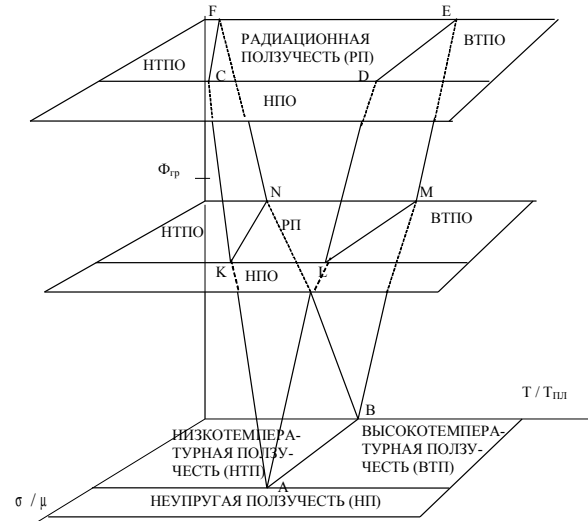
F
E
РАДИАЦИОННАЯ ПОЛЗУЧЕСТЬ (РП)
ВТПО
НТПО
C
D
НПО
$\Phi_{гр}$
N
M
РП
ВТПО
НТПО
K
НПО
L
$T / T_{пл}$
B
НИЗКОТЕМПЕРАТУРНАЯ ПОЛЗУЧЕСТЬ (НТП)
ВЫСОКОТЕМПЕРАТУРНАЯ ПОЛЗУЧЕСТЬ (ВТП)
$\sigma / \mu$
A
НЕУПРУГАЯ ПОЛЗУЧЕСТЬ (НП)